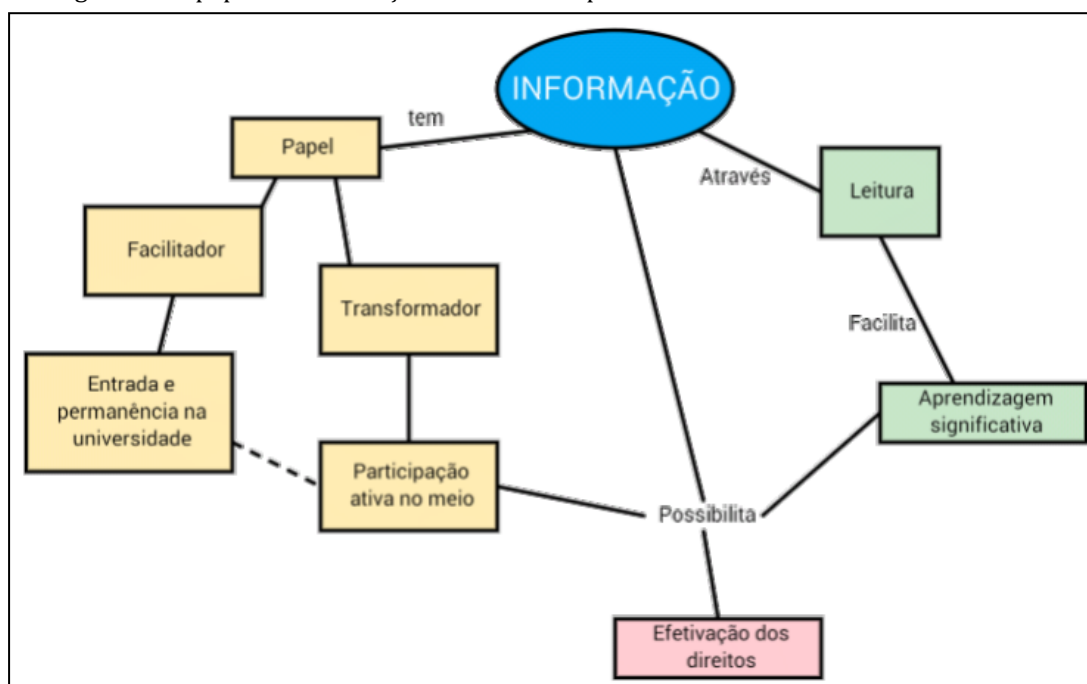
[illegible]

INFORMAÇÃO

tem

Papel

Através

Leitura

Facilitador

Transformador

Facilita

Entrada e permanência na universidade

Aprendizagem significativa

Participação ativa no meio

Possibilita

Efetivação dos direitos